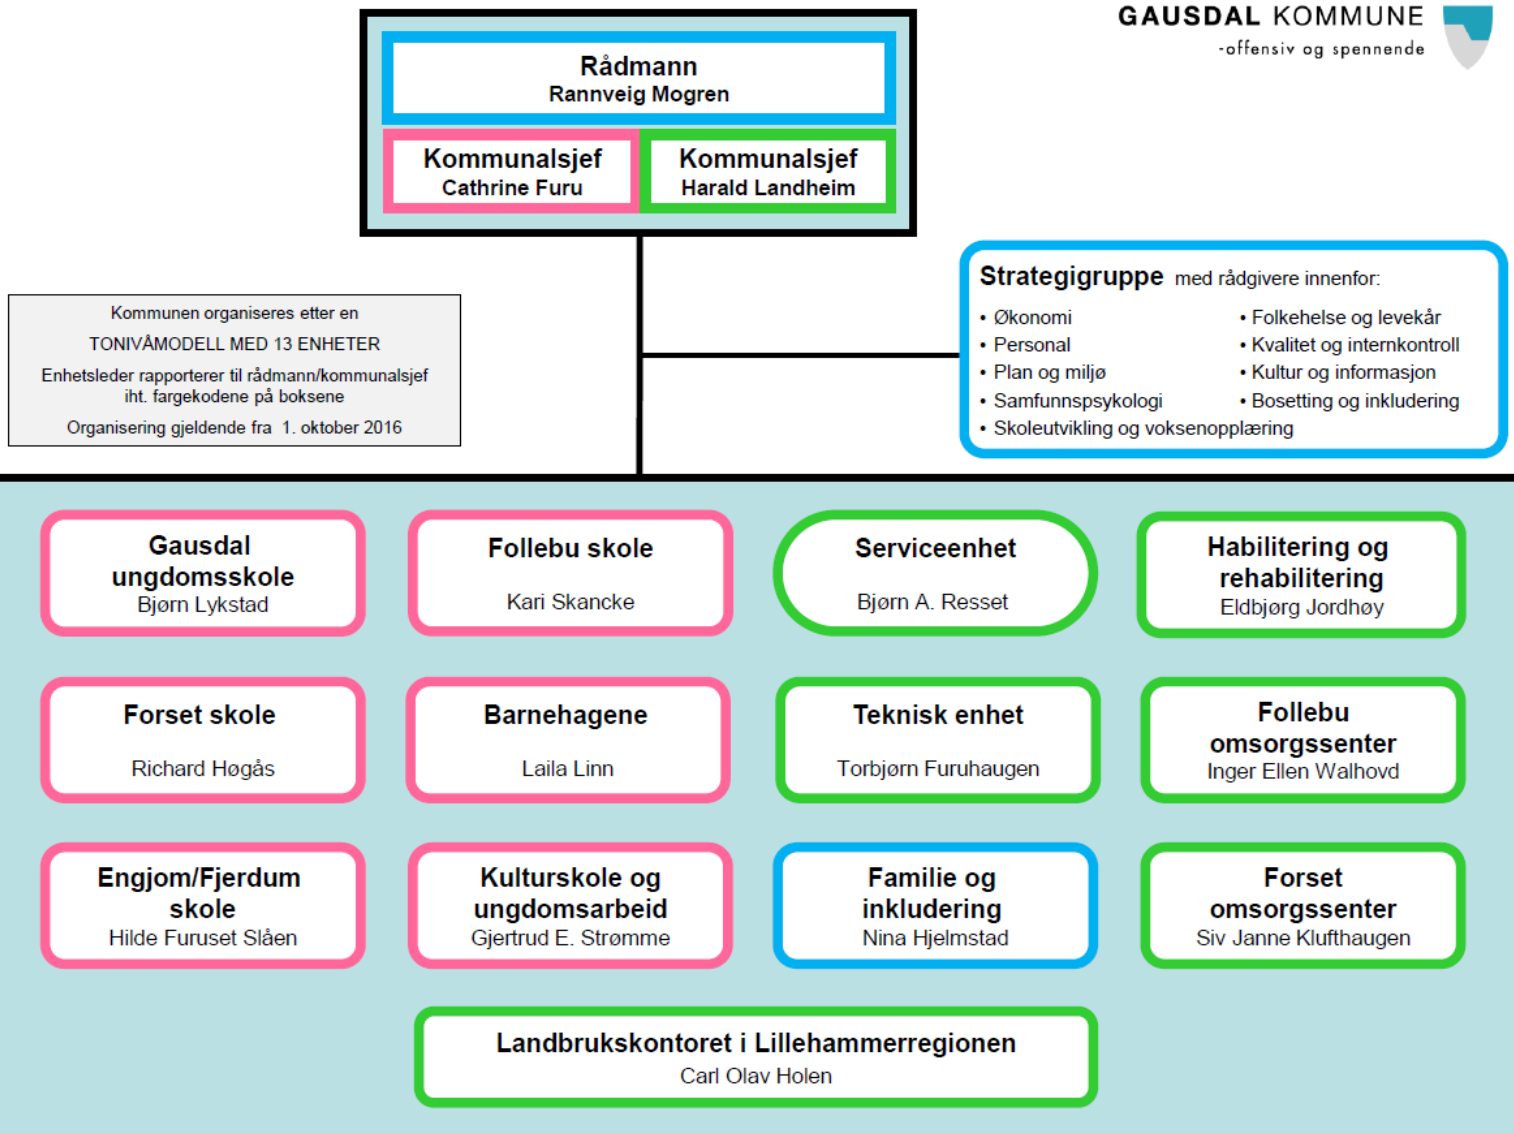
GAUSDAL KOMMUNE
-offensiv og spennende

Rådmann
Rannveig Mogren

Kommunalsjef
Cathrine Furu

Kommunalsjef
Harald Landheim

Kommunen organiseres etter en
TONIVÅMODELL MED 13 ENHETER
Enhetsleder rapporterer til rådmann/kommunalsjef iht. fargekodene på boksene
Organisering gjeldende fra 1. oktober 2016

Strategigruppe med rådgivere innenfor:
• Økonomi
• Personal
• Plan og miljø
• Samfunnspsykologi
• Skoleutvikling og voksenopplæring
• Folkehelse og levekår
• Kvalitet og internkontroll
• Kultur og informasjon
• Bosetting og inkludering

Gausdal ungdomsskole
Bjørn Lykstad

Follebu skole
Kari Skancke

Serviceenhet
Bjørn A. Resset

Habilitering og rehabilitering
Eldbjørg Jordhøy

Forset skole
Richard Høgås

Barnehagene
Laila Linn

Teknisk enhet
Torbjørn Furuhaugen

Follebu omsorgssenter
Inger Ellen Walhovd

Engjom/Fjerdum skole
Hilde Furuset Slåen

Kulturskole og ungdomsarbeid
Gjertrud E. Strømme

Familie og inkludering
Nina Hjelmstad

Forset omsorgssenter
Siv Janne Klufthaugen

Landbrukskontoret i Lillehammerregionen
Carl Olav Holen